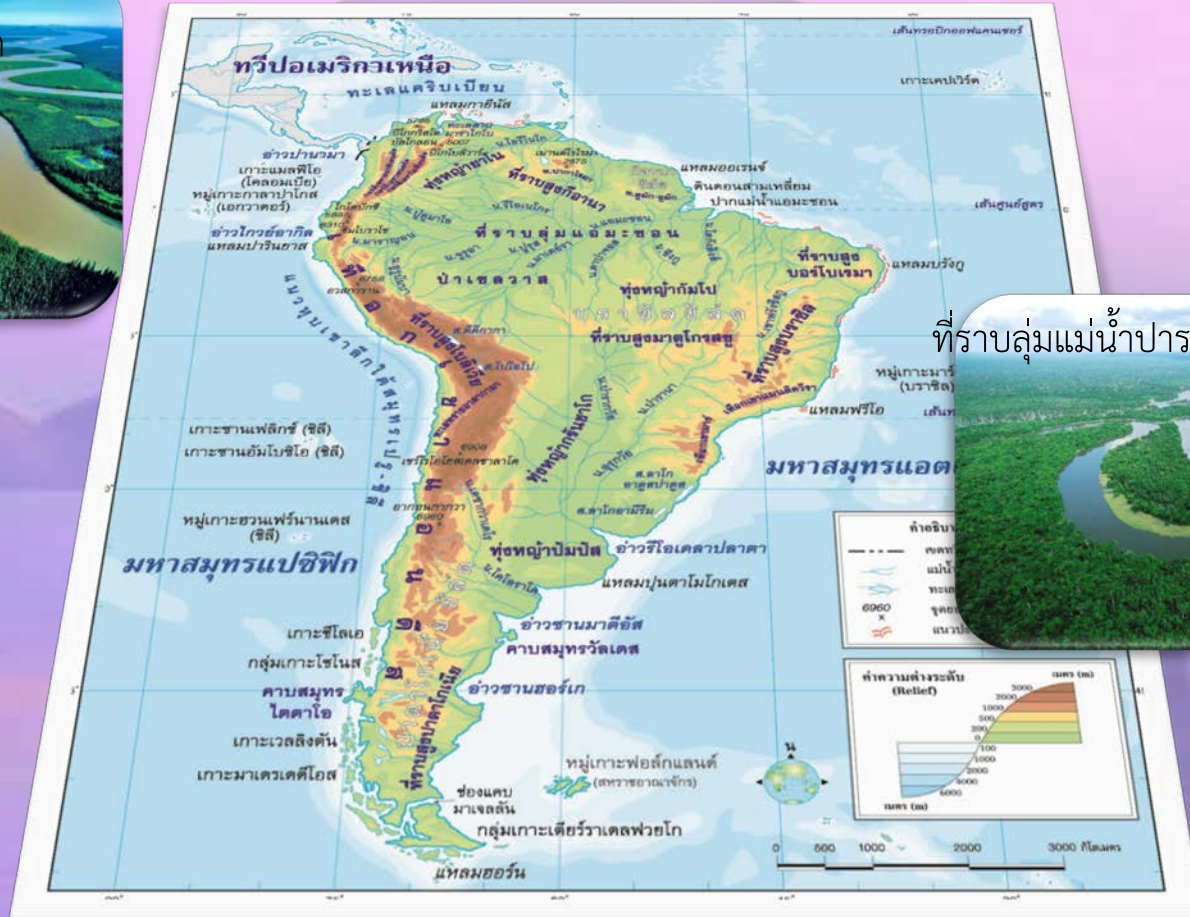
ที่ราบลุ่มแม่น้ำปาร

ทวีปอเมริกาเหนือ
ทะเลแคริบเบียน
แหลมกายีนัส
เส้นทรอปิกออฟแคนเซอร์
เกาะเคปเวิร์ด
อ่าวปานามา
เกาะแมลพีโล (โคลอมเบีย)
หมู่เกาะกาลาปาโกส (เอกวาดอร์)
ทุ่งหญ้ายาโน
ที่ราบสูงกิอานา
แหลมออเรนจ์
ดินดอนสามเหลี่ยมปากแม่น้ำแอมะซอน
เส้นศูนย์สูตร
อ่าวไกวยากิล
แหลมปารินยาส
ที่ราบลุ่มแอมะซอน
ป่าเซลวาส
ที่ราบสูงบอร์โบเรมา
แหลมบรังกู
ทุ่งหญ้ากัมโป
บราซิล
ที่ราบสูงมาตูโกรสซู
ที่ราบสูงบราซิล
แนวเทือกเขาลึกใต้สมุทรเปรู-ชิลี
หมู่เกาะมาร์ (บราซิล)
แหลมฟรีโอ
เกาะซานเฟลิกซ์ (ชิลี)
เกาะซานอัมโบรซิโอ (ชิลี)
ทุ่งหญ้ากรันชาโก
มหาสมุทรแอตแ
หมู่เกาะฮวนเฟร์นานเดส (ชิลี)
มหาสมุทรแปซิฟิก
ทุ่งหญ้าปัมปัส
อ่าวริโอเดลาปลาตา
แหลมปุนตาโมโกเตส
เกาะชีโลเอ
กลุ่มเกาะโชโนส
อ่าวซานมาตีอัส
คาบสมุทรวัลเดส
คาบสมุทรไตตาโอ
อ่าวซานฮอร์เก
เกาะเวลลิงตัน
เกาะมาเดรเดดีโอส
ที่ราบสูงปาตาโกเนีย
หมู่เกาะฟอล์กแลนด์ (สหราชอาณาจักร)
ช่องแคบมาเจลลัน
กลุ่มเกาะเตียร์ราเดลฟวยโก
แหลมฮอร์น
คำอธิบา
แม่น้
6960
ค่าความต่างระดับ (Relief)
เมตร (m)
3000
2000
1000
500
200
0
100
1000
2000
4000
6000
เมตร (m)
น
0 500 1000 2000 3000 กิโลเมตร